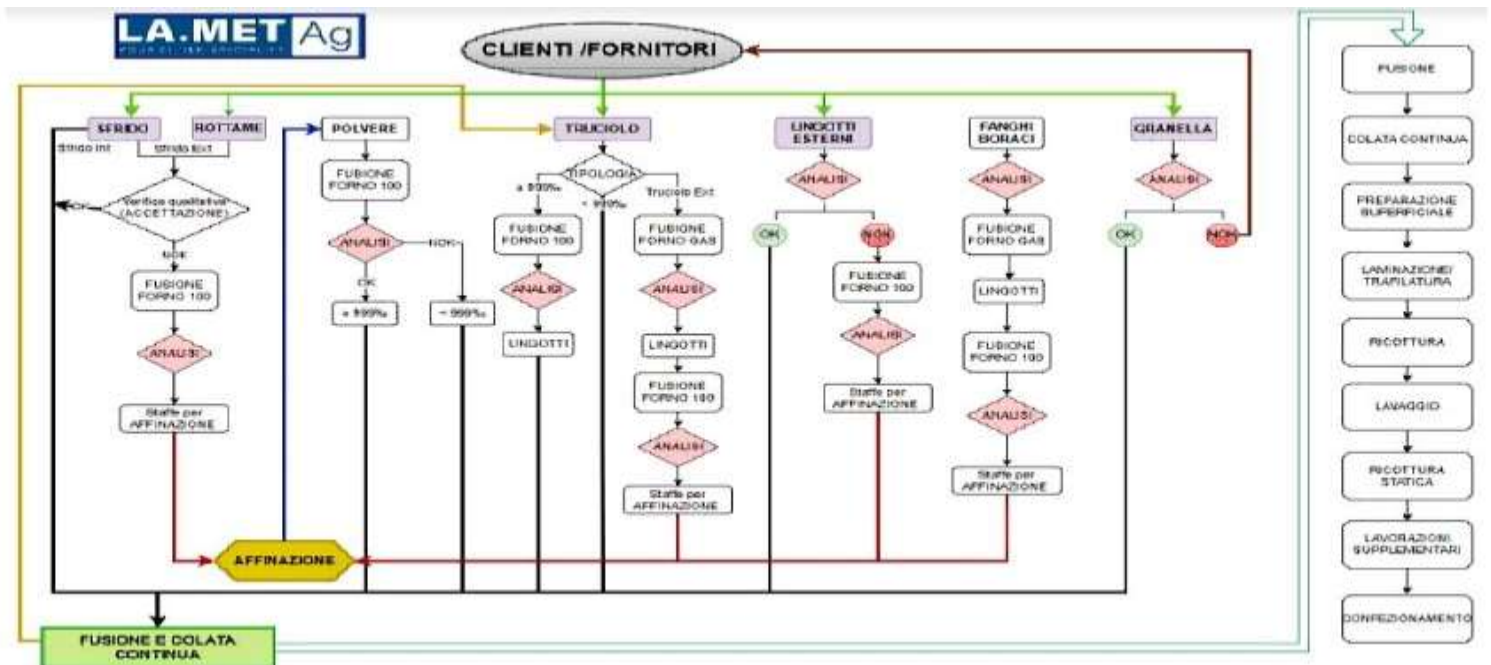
LA.MET Ag

CLIENTI /FORNITORI

SFRIDO
ROTTAME
Sfrido int
Sfrido Ext
Verifica qualitativa (ACCETTAZIONE)
OK
NOK
FUSIONE FORNO 100
ANALISI
Staffe per AFFINAZIONE

POLVERE
FUSIONE FORNO 100
ANALISI
NOK
OK
≥ 999‰
< 999‰

TRUCIOLO
TIPOLOGIA
≥ 999‰
Truciolo Ext
< 999‰
FUSIONE FORNO 100
ANALISI
LINGOTTI
FUSIONE FORNO GAS
ANALISI
LINGOTTI
FUSIONE FORNO 100
ANALISI
Staffe per AFFINAZIONE

LINGOTTI ESTERNI
ANALISI
OK
NOK
FUSIONE FORNO 100
ANALISI
Staffe per AFFINAZIONE

FANGHI BORACI
ANALISI
FUSIONE FORNO GAS
LINGOTTI
FUSIONE FORNO 100
ANALISI
Staffe per AFFINAZIONE

GRANELLA
ANALISI
OK
NOK

AFFINAZIONE

FUSIONE E COLATA CONTINUA

FUSIONE
COLATA CONTINUA
PREPARAZIONE SUPERFICIALE
LAMINAZIONE/ TRAFILATURA
RICOTTURA
LAVAGGIO
RICOTTURA STATICA
LAVORAZIONI SUPPLEMENTARI
CONFEZIONAMENTO